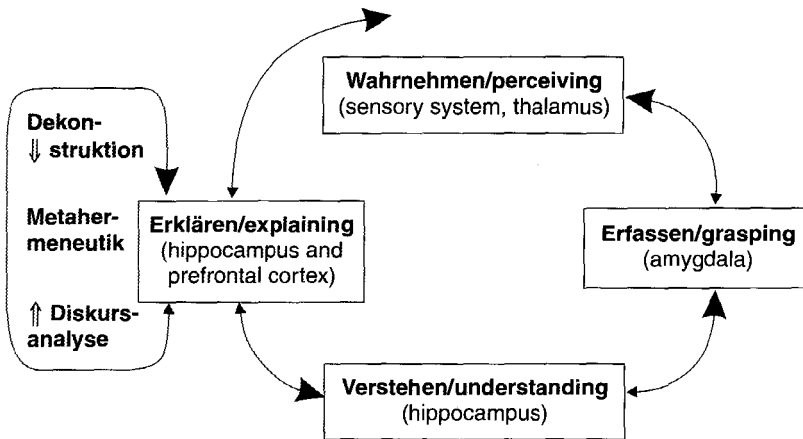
Wahrnehmen/perceiving
(sensory system, thalamus)

Dekonstruktion ⇓

Metahermeneutik

⇑ Diskursanalyse

Erklären/explaining
(hippocampus and prefrontal cortex)

Erfassen/grasping
(amygdala)

Verstehen/understanding
(hippocampus)